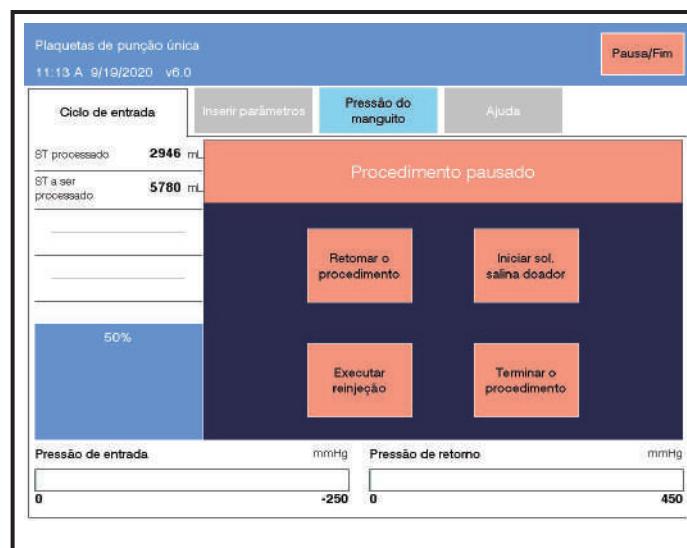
Plaquetas de punção única
11:13 A 9/19/2020 v6.0

Pausa/Fim

Ciclo de entrada

Inserir parâmetros

Pressão do manguito

Ajuda

ST processado 2946 mL

ST a ser processado 5780 mL

50%

Procedimento pausado

Retomar o procedimento

Iniciar sol. salina doador

Executar reinjeção

Terminar o procedimento

Pressão de entrada mmHg

0 -250

Pressão de retorno mmHg

0 450